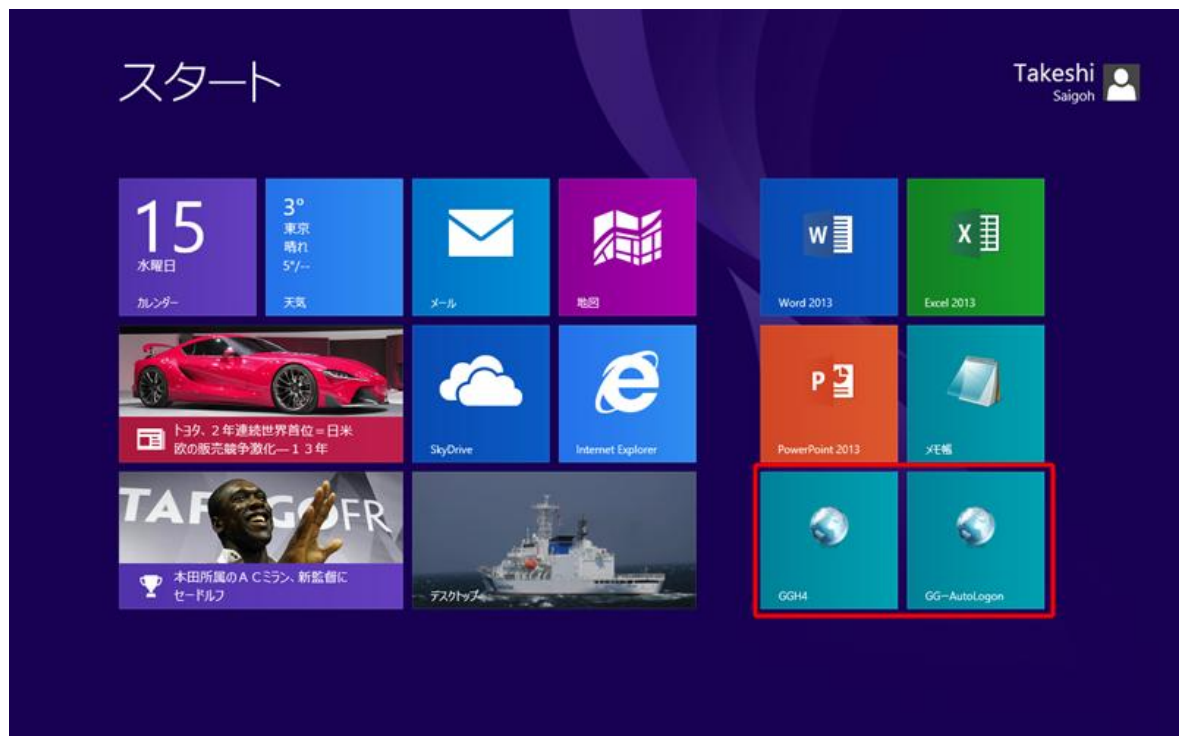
スタート

Takeshi
Saigoh

15
水曜日
カレンダー

3°
東京
晴れ
5°/--
天気

メール

地図

Word 2013

Excel 2013

トヨタ、2年連続世界首位＝日米欧の販売競争激化—13年

SkyDrive

Internet Explorer

PowerPoint 2013

メモ帳

TAF GOFR

本田所属のACミラン、新監督にセードルフ

デスクトップ

GGH4

GG−AutoLogon